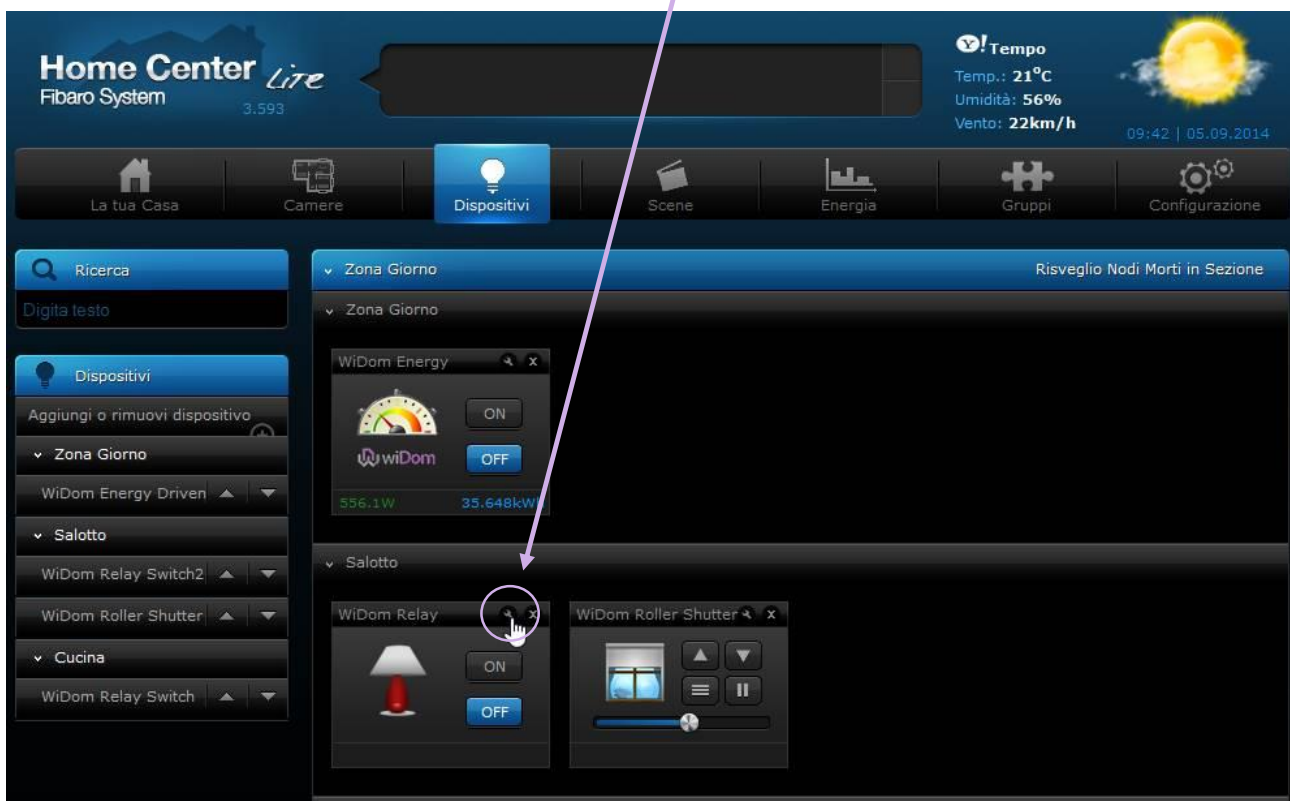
Home Center Lite
Fibaro System
3.593

Y! Tempo
Temp.: 21°C
Umidità: 56%
Vento: 22km/h
09:42 | 05.09.2014

La tua Casa
Camere
Dispositivi
Scene
Energia
Gruppi
Configurazione

Ricerca
Digita testo

Dispositivi
Aggiungi o rimuovi dispositivo
Zona Giorno
WiDom Energy Driven
Salotto
WiDom Relay Switch2
WiDom Roller Shutter
Cucina
WiDom Relay Switch

Zona Giorno
Risveglio Nodi Morti in Sezione
Zona Giorno

WiDom Energy
ON
wiDom
OFF
556.1W
35.648kW

Salotto

WiDom Relay
ON
OFF

WiDom Roller Shutter